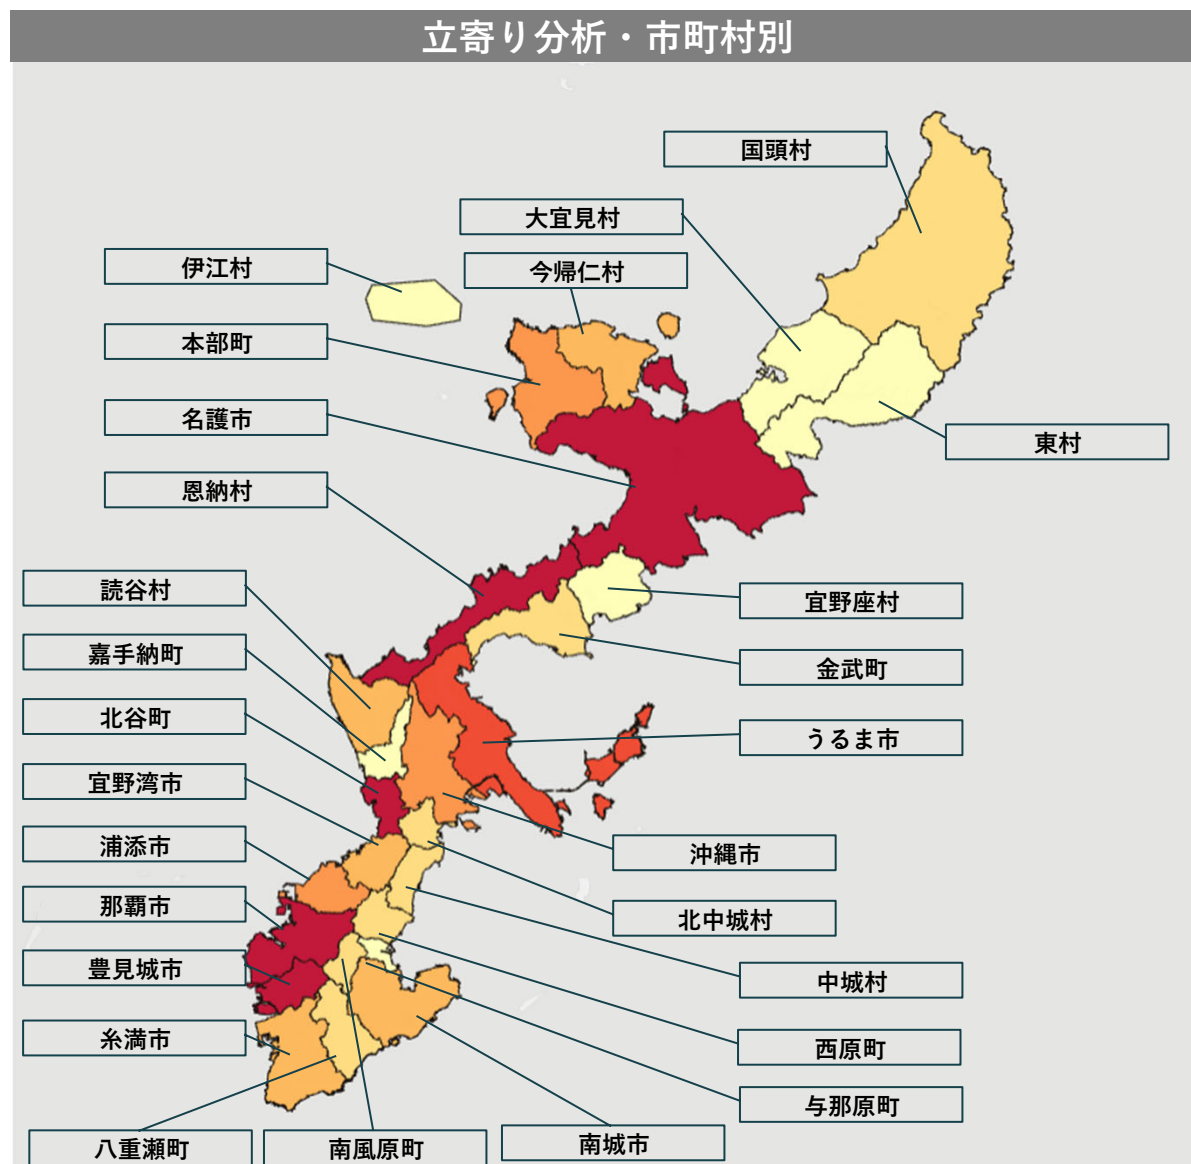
立寄り分析・市町村別

国頭村

大宜見村

伊江村

今帰仁村

本部町

名護市

恩納村

東村

読谷村

宜野座村

嘉手納町

金武町

北谷町

うるま市

宜野湾市

沖縄市

浦添市

北中城村

那覇市

中城村

豊見城市

西原町

糸満市

与那原町

八重瀬町

南風原町

南城市